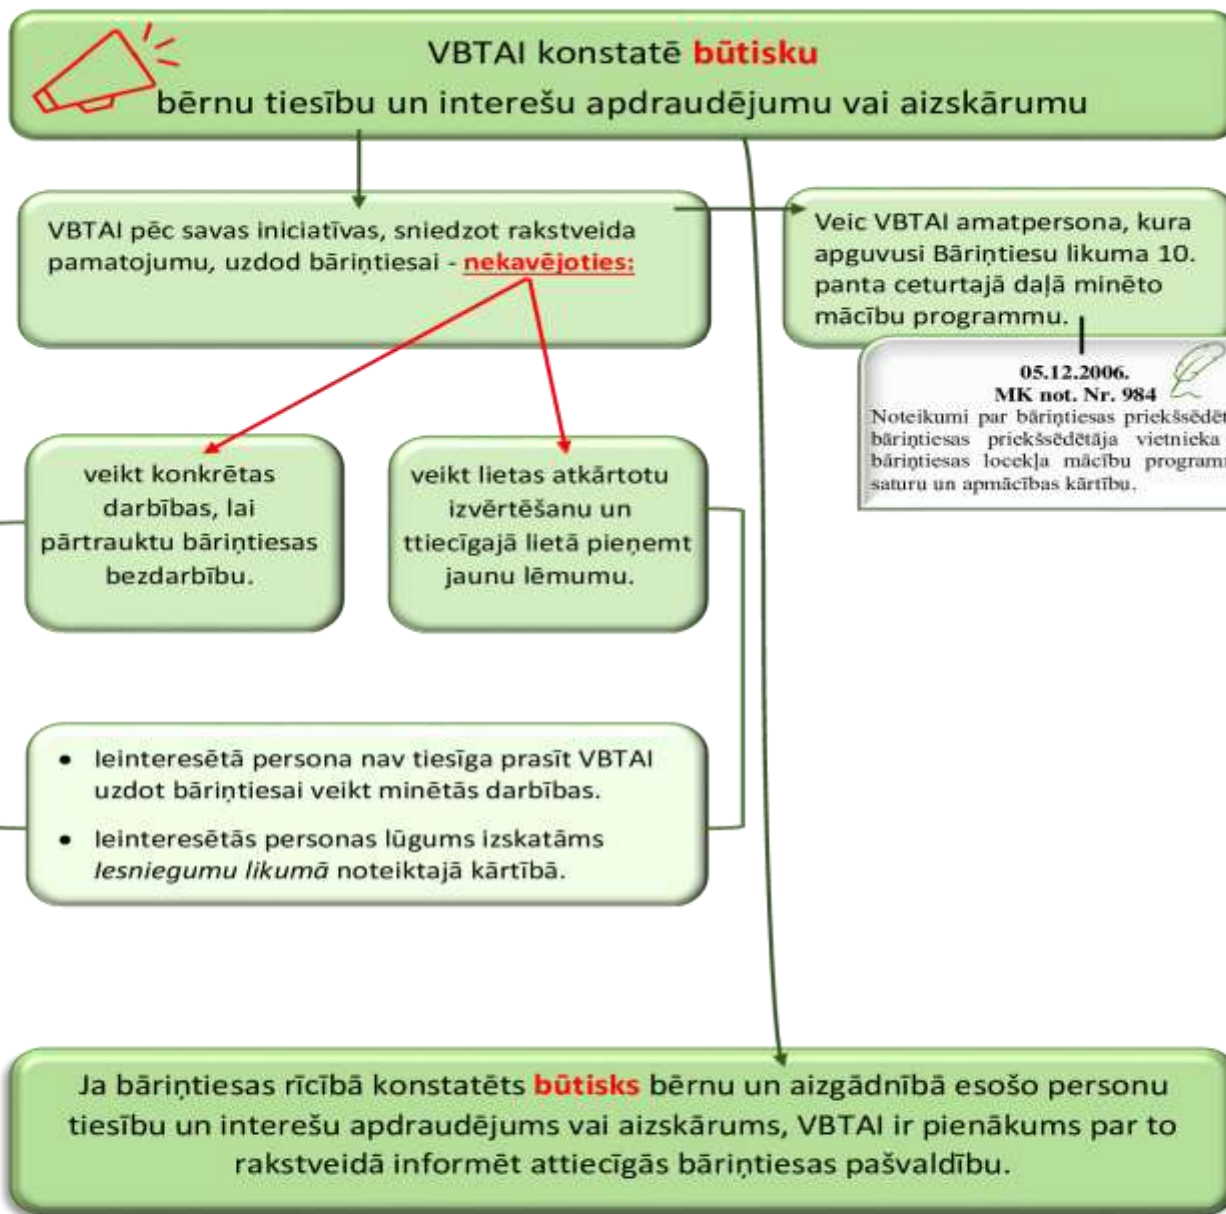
VBTAI konstatē būtisku bērnu tiesību un interešu apdraudējumu vai aizskārumu

VBTAI pēc savas iniciatīvas, sniedzot rakstveida pamatojumu, uzdod bāriņtiesai - nekavējoties:

Veic VBTAI amatpersona, kura apguvusi Bāriņtiesu likuma 10. panta ceturtajā daļā minēto mācību programmu.

05.12.2006.
MK not. Nr. 984
Noteikumi par bāriņtiesas priekšsēdēt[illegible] bāriņtiesas priekšsēdētāja vietnieka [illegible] bāriņtiesas locekļa mācību programm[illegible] saturu un apmācības kārtību.

veikt konkrētas darbības, lai pārtrauktu bāriņtiesas bezdarbību.

veikt lietas atkārtotu izvērtēšanu un ttiecīgajā lietā pieņemt jaunu lēmumu.

• Ieinteresētā persona nav tiesīga prasīt VBTAI uzdot bāriņtiesai veikt minētās darbības.
• Ieinteresētās personas lūgums izskatāms Iesniegumu likumā noteiktajā kārtībā.

Ja bāriņtiesas rīcībā konstatēts būtisks bērnu un aizgādnībā esošo personu tiesību un interešu apdraudējums vai aizskārums, VBTAI ir pienākums par to rakstveidā informēt attiecīgās bāriņtiesas pašvaldību.